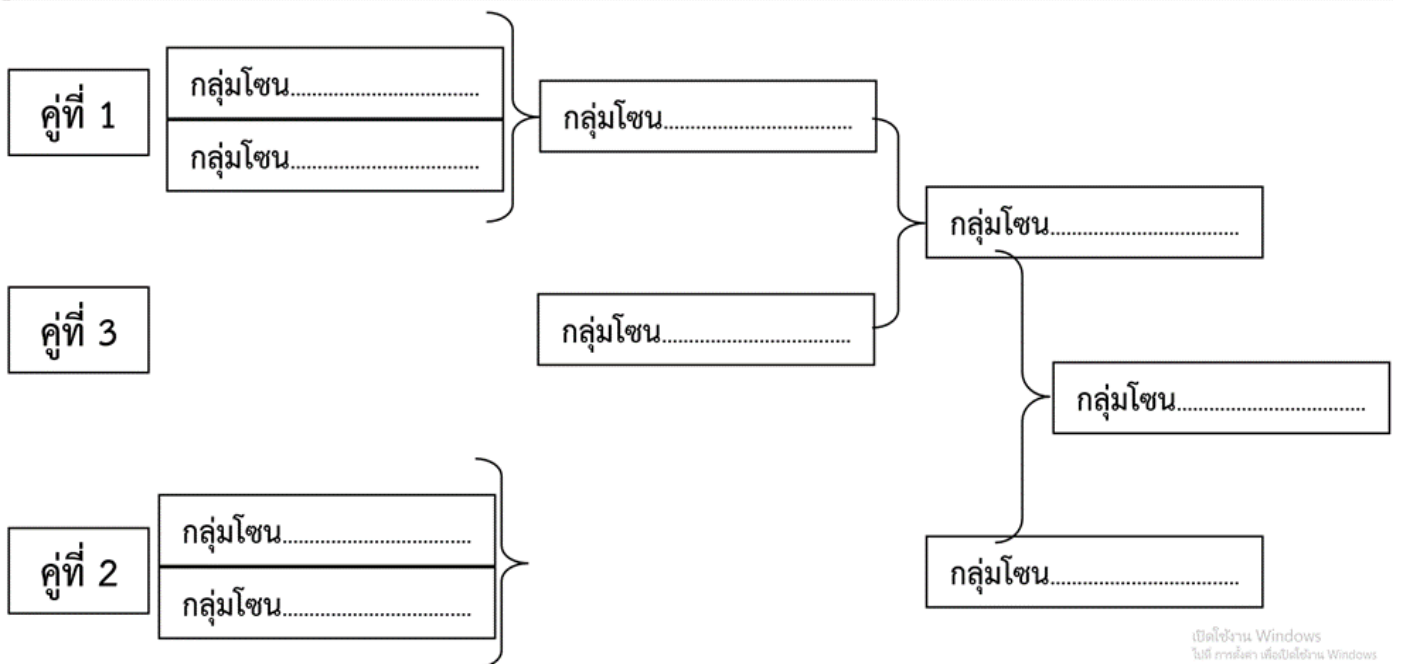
คู่ที่ 1

กลุ่มโซน..............................

กลุ่มโซน..............................

กลุ่มโซน..............................

กลุ่มโซน..............................

คู่ที่ 3

กลุ่มโซน..............................

กลุ่มโซน..............................

คู่ที่ 2

กลุ่มโซน..............................

กลุ่มโซน..............................

กลุ่มโซน..............................

เปิดใช้งาน Windows
ไปที่ การตั้งค่า เพื่อเปิดใช้งาน Windows